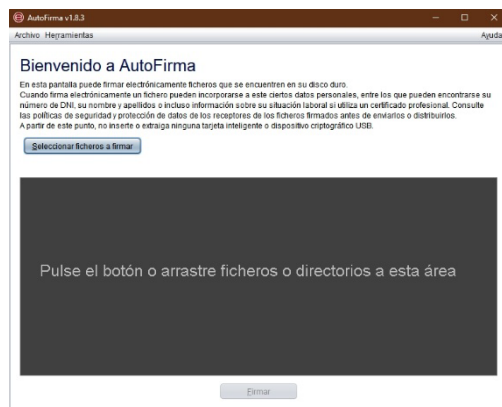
AutoFirma v1.8.3

Archivo Herramientas Ayuda

Bienvenido a AutoFirma

En esta pantalla puede firmar electrónicamente ficheros que se encuentren en su disco duro.
Cuando firma electrónicamente un fichero pueden incorporarse a este ciertos datos personales, entre los que pueden encontrarse su número de DNI, su nombre y apellidos o incluso información sobre su situación laboral si utiliza un certificado profesional. Consulte las políticas de seguridad y protección de datos de los receptores de los ficheros firmados antes de enviarlos o distribuirlos.
A partir de este punto, no inserte o extraiga ninguna tarjeta inteligente o dispositivo criptográfico USB.

Seleccionar ficheros a firmar

Pulse el botón o arrastre ficheros o directorios a esta área

Firmar